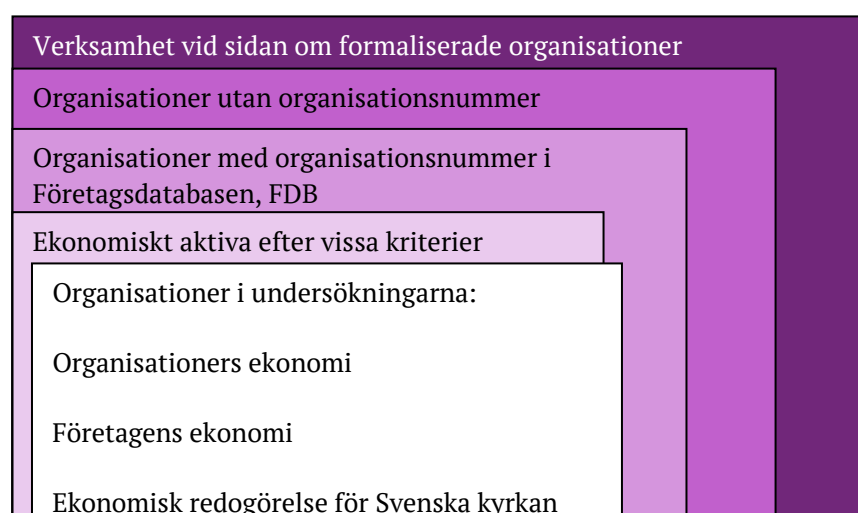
Verksamhet vid sidan om formaliserade organisationer

Organisationer utan organisationsnummer

Organisationer med organisationsnummer i Företagsdatabasen, FDB

Ekonomiskt aktiva efter vissa kriterier

Organisationer i undersökningarna:

Organisationers ekonomi

Företagens ekonomi

Ekonomisk redogörelse för Svenska kyrkan